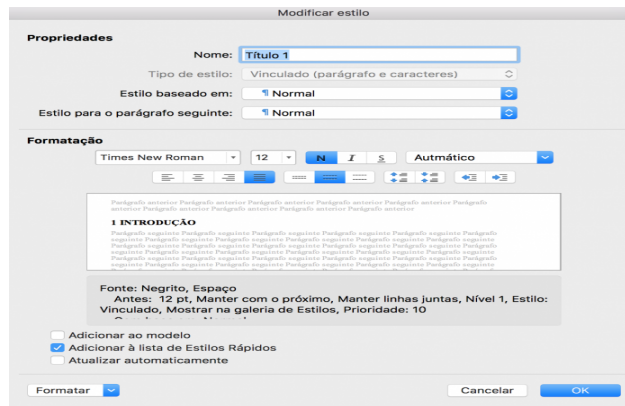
Modificar estilo

Propriedades

Nome: Título 1

Tipo de estilo: Vinculado (parágrafo e caracteres)

Estilo baseado em: Normal

Estilo para o parágrafo seguinte: Normal

Formatação

Times New Roman 12 N I S Automático

Parágrafo anterior Parágrafo anterior Parágrafo anterior Parágrafo anterior Parágrafo anterior Parágrafo anterior Parágrafo anterior Parágrafo anterior Parágrafo anterior Parágrafo anterior

1 INTRODUÇÃO

Parágrafo seguinte Parágrafo seguinte Parágrafo seguinte Parágrafo seguinte Parágrafo seguinte Parágrafo seguinte Parágrafo seguinte Parágrafo seguinte Parágrafo seguinte Parágrafo seguinte Parágrafo seguinte Parágrafo seguinte Parágrafo seguinte Parágrafo seguinte Parágrafo seguinte Parágrafo seguinte Parágrafo seguinte Parágrafo seguinte Parágrafo seguinte Parágrafo seguinte Parágrafo seguinte Parágrafo seguinte Parágrafo seguinte Parágrafo seguinte Parágrafo seguinte

Fonte: Negrito, Espaço
Antes: 12 pt, Manter com o próximo, Manter linhas juntas, Nível 1, Estilo: Vinculado, Mostrar na galeria de Estilos, Prioridade: 10
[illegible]

Adicionar ao modelo
Adicionar à lista de Estilos Rápidos
Atualizar automaticamente

Formatar

Cancelar OK